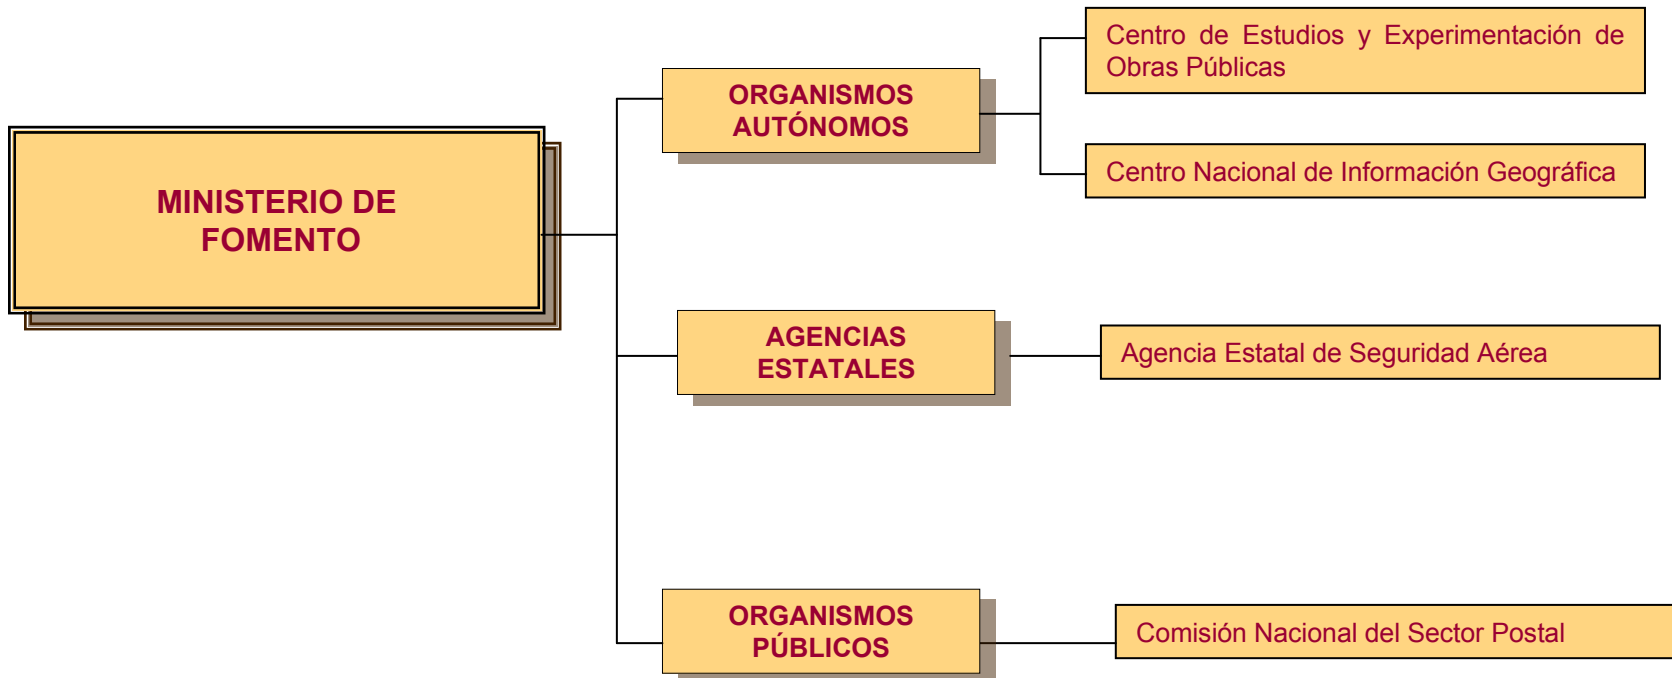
MINISTERIO DE FOMENTO

ORGANISMOS AUTÓNOMOS

Centro de Estudios y Experimentación de Obras Públicas

Centro Nacional de Información Geográfica

AGENCIAS ESTATALES

Agencia Estatal de Seguridad Aérea

ORGANISMOS PÚBLICOS

Comisión Nacional del Sector Postal